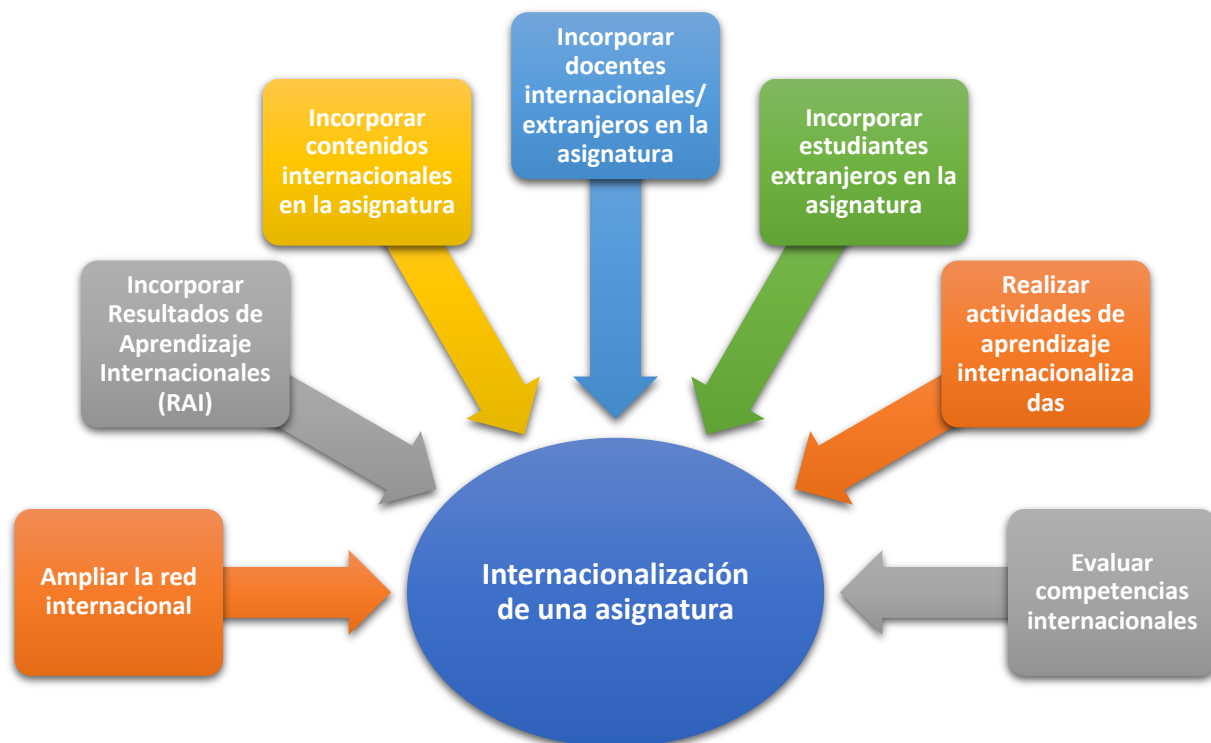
Incorporar docentes internacionales/ extranjeros en la asignatura

Incorporar contenidos internacionales en la asignatura

Incorporar estudiantes extranjeros en la asignatura

Incorporar Resultados de Aprendizaje Internacionales (RAI)

Realizar actividades de aprendizaje internacionaliza das

Ampliar la red internacional

Internacionalización de una asignatura

Evaluar competencias internacionales